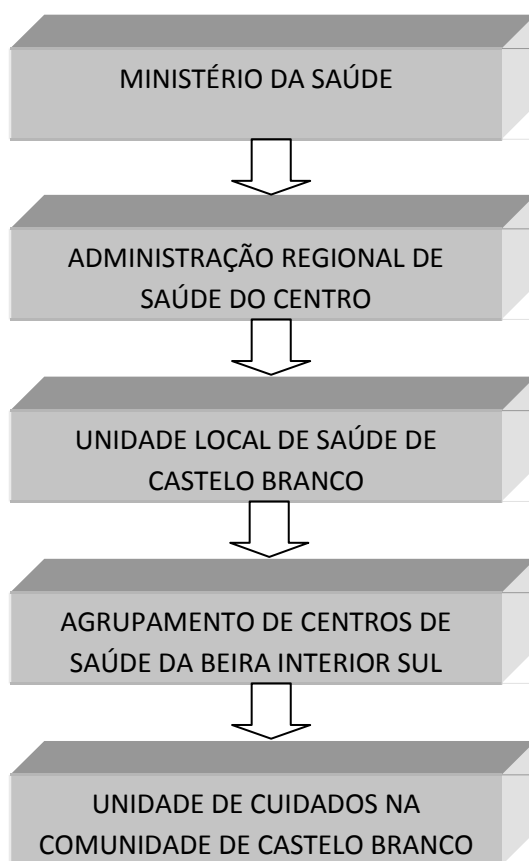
MINISTÉRIO DA SAÚDE

ADMINISTRAÇÃO REGIONAL DE SAÚDE DO CENTRO

UNIDADE LOCAL DE SAÚDE DE CASTELO BRANCO

AGRUPAMENTO DE CENTROS DE SAÚDE DA BEIRA INTERIOR SUL

UNIDADE DE CUIDADOS NA COMUNIDADE DE CASTELO BRANCO